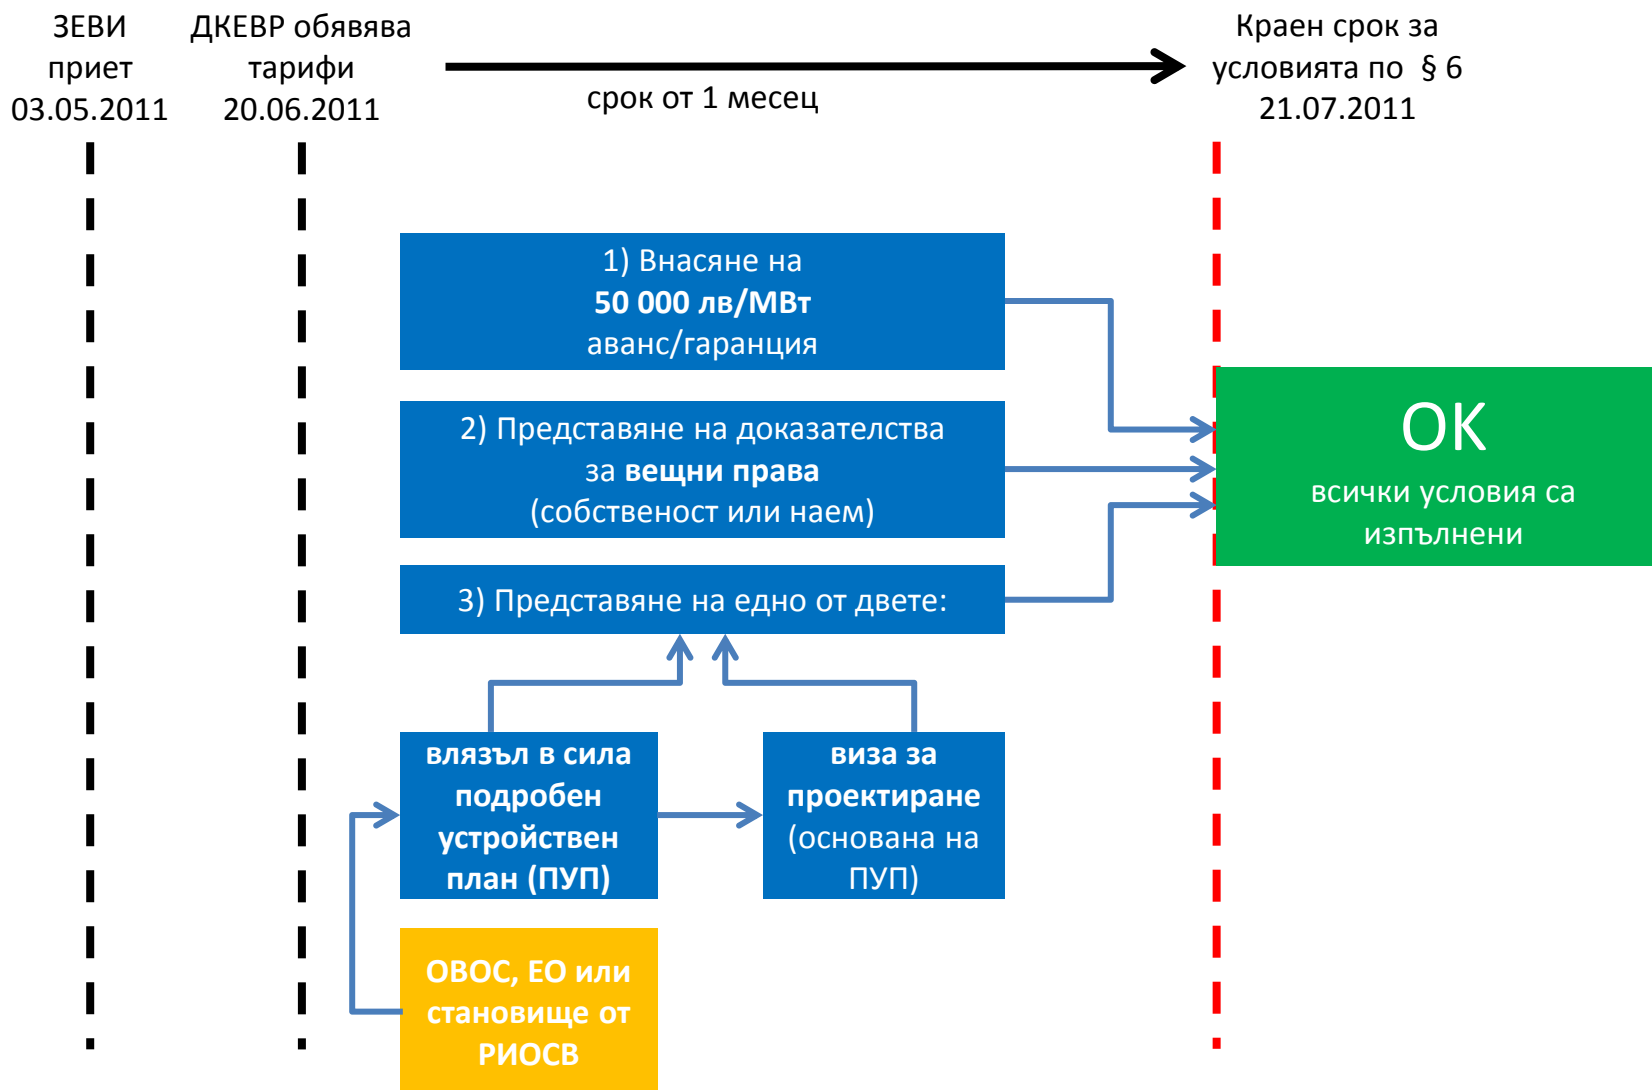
ЗЕВИ приет 03.05.2011

ДКЕВР обявява тарифи 20.06.2011

срок от 1 месец

Краен срок за условията по § 6 21.07.2011

1) Внасяне на **50 000 лв/МВт** аванс/гаранция

2) Представяне на доказателства за **вещни права** (собственост или наем)

3) Представяне на едно от двете:

**влязъл в сила подробен устройствен план (ПУП)**

**виза за проектиране** (основана на ПУП)

**ОВОС, ЕО или становище от РИОСВ**

OK

всички условия са изпълнени